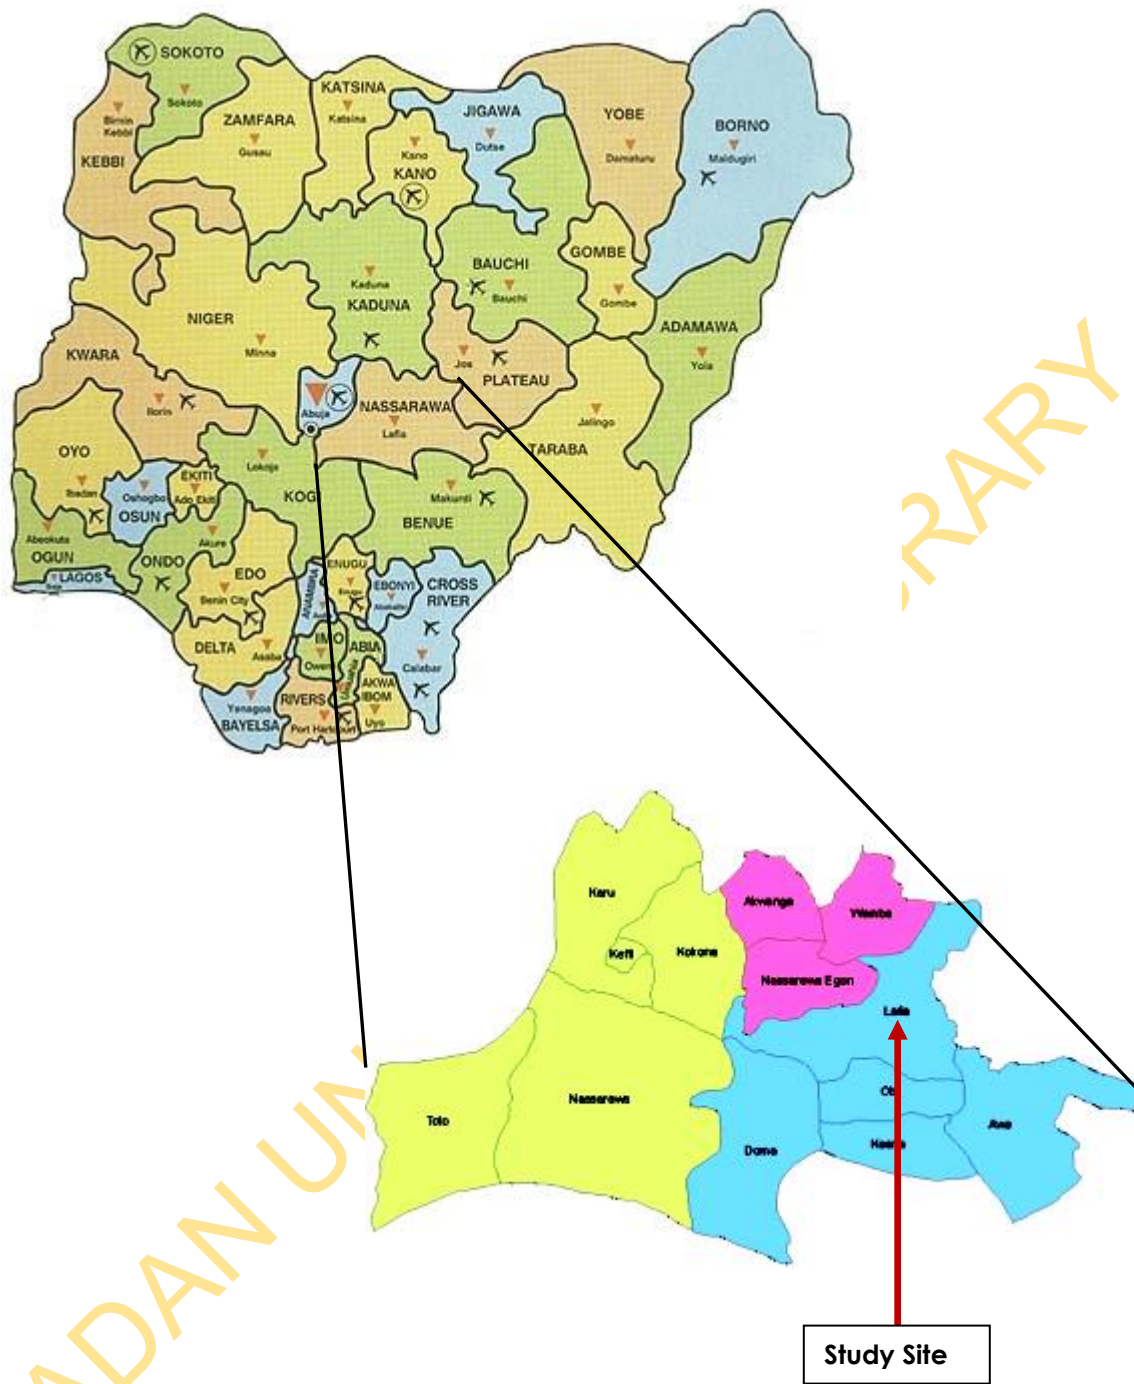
SOKOTO
Sokoto
Birnin Kebbi
KEBBI
ZAMFARA
Gusau
KATSINA
Katsina
JIGAWA
Dutse
Kano
KANO
YOBE
Damaturu
BORNO
Maiduguri
GOMBE
Gombe
BAUCHI
Bauchi
Kaduna
KADUNA
NIGER
Minna
KWARA
Ilorin
ADAMAWA
Yola
Jos
PLATEAU
Abuja
NASSARAWA
Lafia
Jalingo
TARABA
OYO
Ibadan
EKITI
Oshogbo
Ado Ekiti
OSUN
Lokoja
KOGI
Makurdi
BENUE
Abeokuta
OGUN
ONDO
Akure
EDO
LAGOS
ENUGU
Enugu
EBONYI
Abakaliki
CROSS RIVER
ANAMBRA
Benin City
DELTA
Asaba
IMO
Owerri
ABIA
Calabar
AKWA IBOM
Uyo
Yenagoa
BAYELSA
RIVERS
Port Harcourt

Karu
Akwanga
Wamba
Keffi
Kokona
Nassarawa Egon
Lafia
Toto
Nassarawa
Obi
Awe
Doma
Keana
Study Site

IBADAN UNIVERSITY LIBRARY